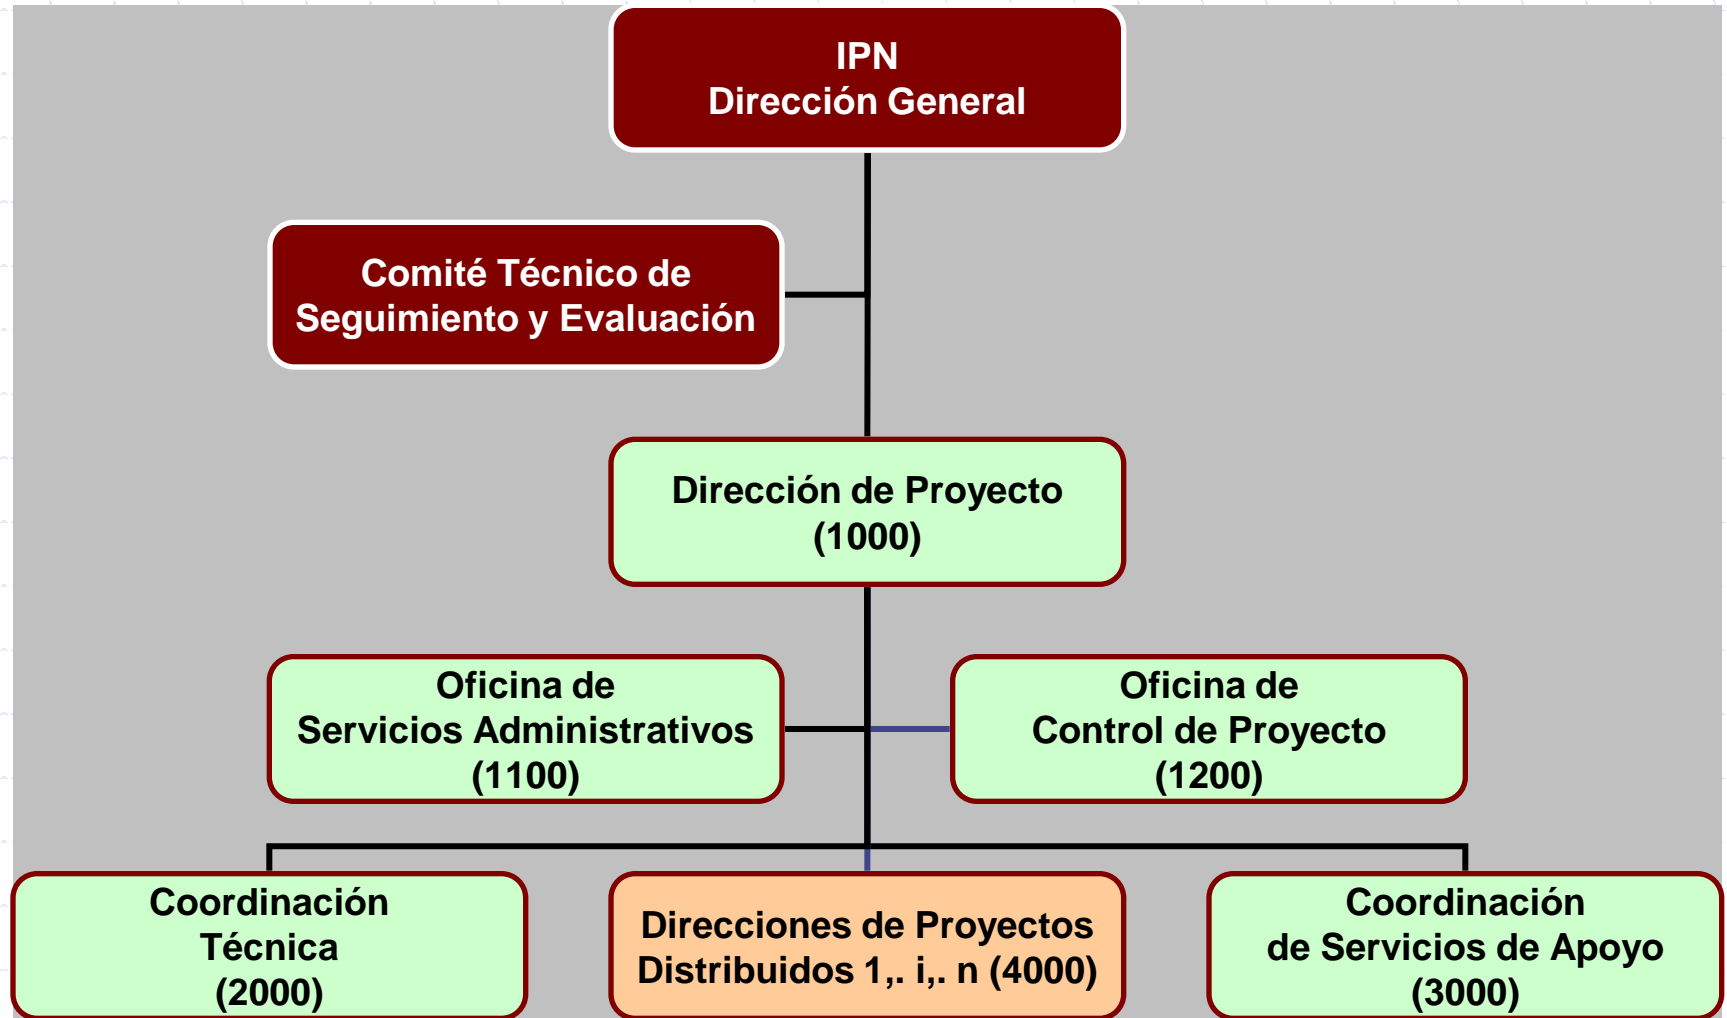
IPN
Dirección General

Comité Técnico de Seguimiento y Evaluación

Dirección de Proyecto (1000)

Oficina de Servicios Administrativos (1100)

Oficina de Control de Proyecto (1200)

Coordinación Técnica (2000)

Direcciones de Proyectos Distribuidos 1,. i,. n (4000)

Coordinación de Servicios de Apoyo (3000)